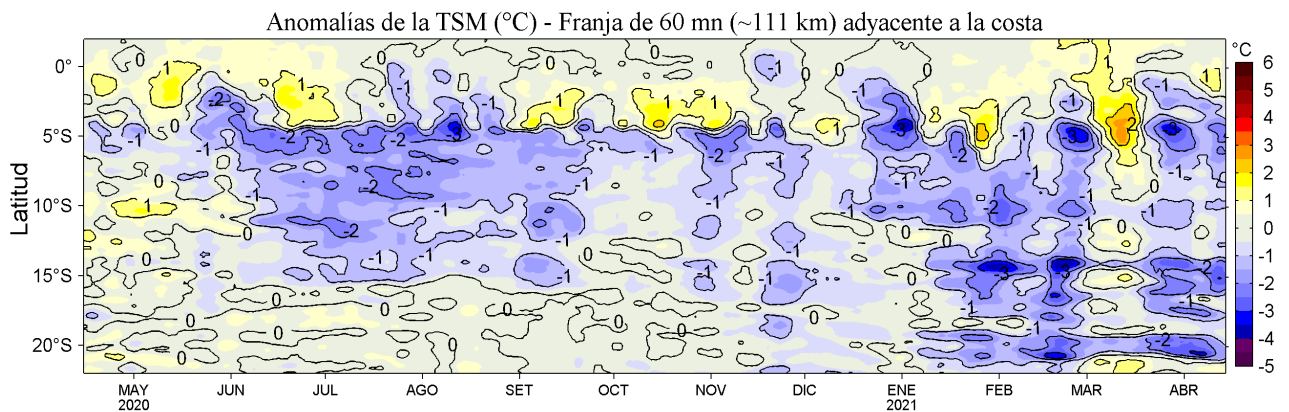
Anomalías de la TSM (°C) - Franja de 60 mn (~111 km) adyacente a la costa

Latitud

0°
5°S
10°S
15°S
20°S

MAY 2020
JUN
JUL
AGO
SET
OCT
NOV
DIC
ENE 2021
FEB
MAR
ABR

°C
6
5
4
3
2
1
0
-1
-2
-3
-4
-5

0
1
-1
-2
-3
2